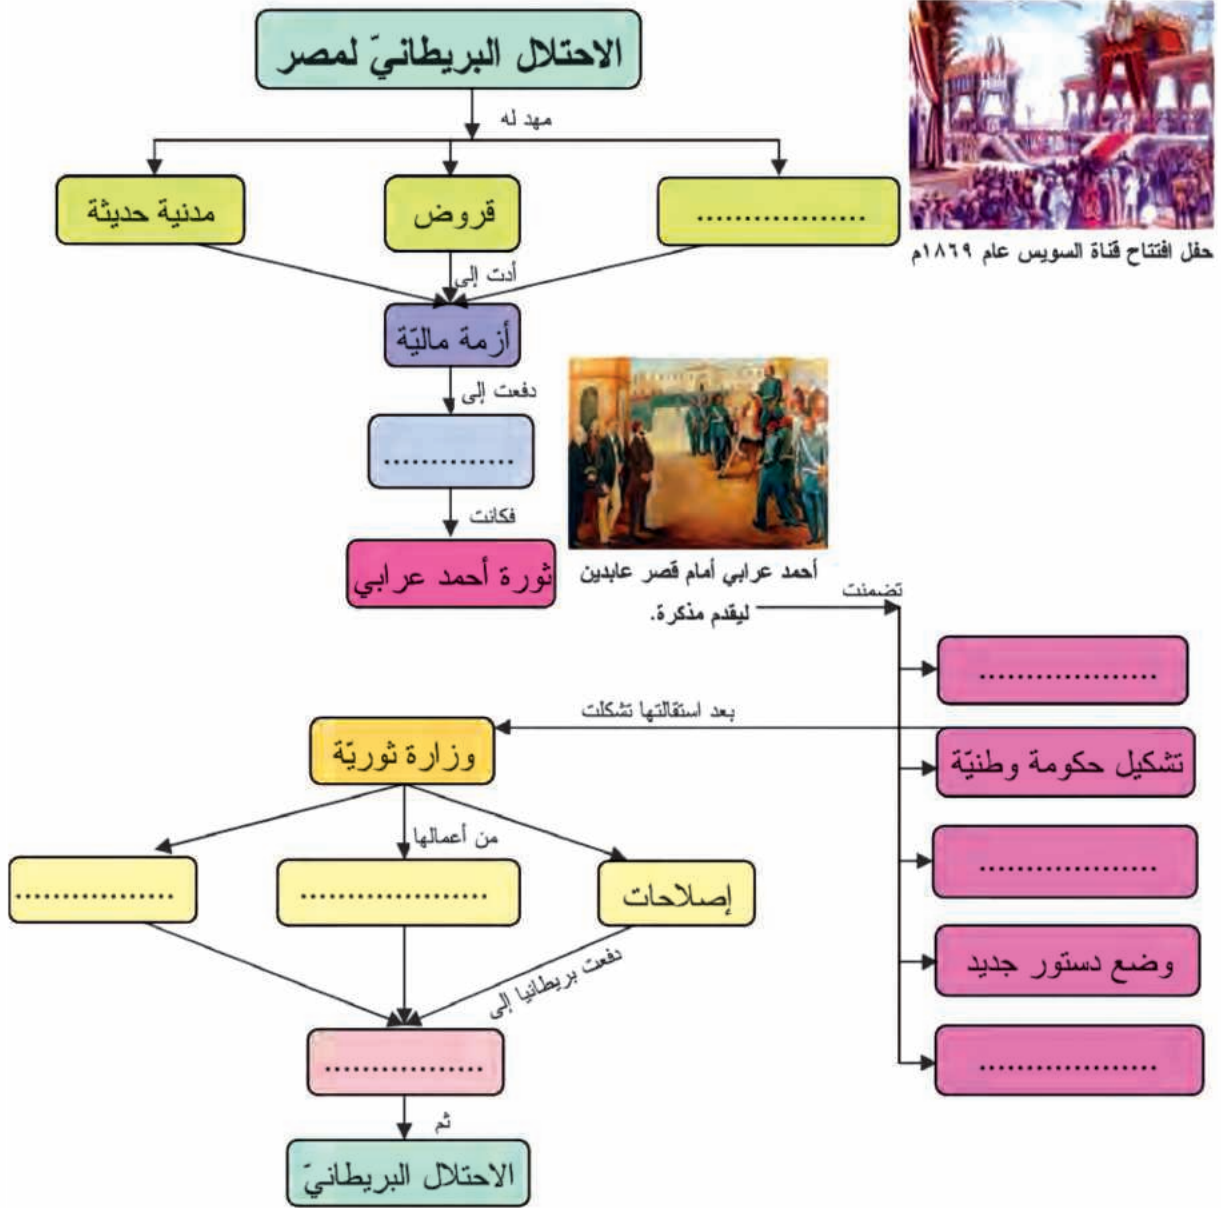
الاحتلال البريطانيّ لمصر

مهد له

..................

قروض

مدنية حديثة

حفل افتتاح قناة السويس عام ١٨٦٩م

أدت إلى

أزمة ماليّة

دفعت إلى

..............

فكانت

ثورة أحمد عرابي

أحمد عرابي أمام قصر عابدين ليقدم مذكرة.

تضمنت

..................

تشكيل حكومة وطنيّة

..................

وضع دستور جديد

..................

بعد استقالتها تشكلت

وزارة ثوريّة

من أعمالها

إصلاحات

..................

..................

دفعت بريطانيا إلى

..................

ثم

الاحتلال البريطانيّ